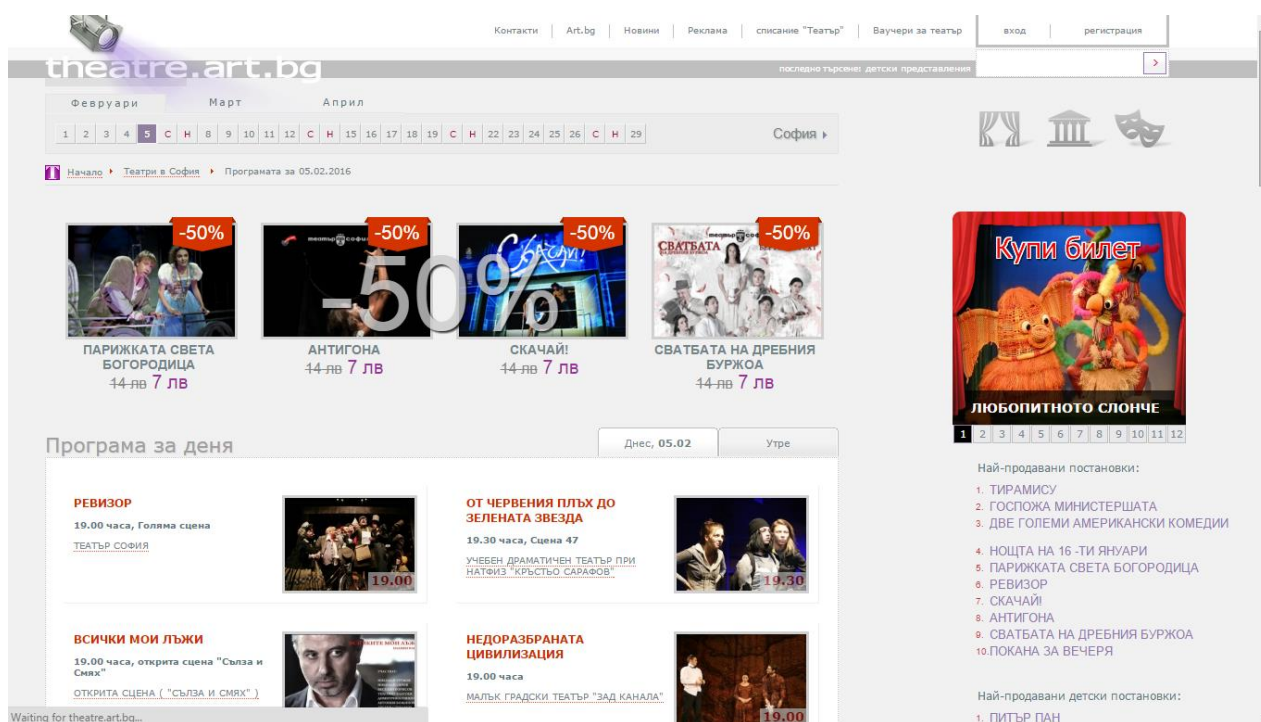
Контакти | Art.bg | Новини | Реклама | списание "Театър" | Ваучери за театър | вход | регистрация

theatre.art.bg

последно търсене: детски представления

Февруари Март Април

1 2 3 4 5 С Н 8 9 10 11 12 С Н 15 16 17 18 19 С Н 22 23 24 25 26 С Н 29

София ▸

Начало ▸ Театри в София ▸ Програмата за 05.02.2016

-50%
ПАРИЖКАТА СВЕТА БОГОРОДИЦА
~~14 лв~~ 7 лв

-50%
АНТИГОНА
~~14 лв~~ 7 лв

-50%
СКАЧАЙ!
~~14 лв~~ 7 лв

-50%
СВАТБАТА НА ДРЕБНИЯ БУРЖОА
~~14 лв~~ 7 лв

-50%

Купи билет
ЛЮБОПИТНОТО СЛОНЧЕ

1 2 3 4 5 6 7 8 9 10 11 12

Програма за деня

Днес, 05.02 | Утре

РЕВИЗОР
19.00 часа, Голяма сцена
ТЕАТЪР СОФИЯ
19.00

ОТ ЧЕРВЕНИЯ ПЛЪХ ДО ЗЕЛЕНАТА ЗВЕЗДА
19.30 часа, Сцена 47
УЧЕБЕН ДРАМАТИЧЕН ТЕАТЪР ПРИ НАТФИЗ "КРЪСТЬО САРАФОВ"
19.30

ВСИЧКИ МОИ ЛЪЖИ
19.00 часа, открита сцена "Сълза и Смях"
ОТКРИТА СЦЕНА ( "СЪЛЗА И СМЯХ" )

НЕДОРАЗБРАНАТА ЦИВИЛИЗАЦИЯ
19.00 часа
МАЛЪК ГРАДСКИ ТЕАТЪР "ЗАД КАНАЛА"
19.00

Най-продавани постановки:
1. ТИРАМИСУ
2. ГОСПОЖА МИНИСТЕРШАТА
3. ДВЕ ГОЛЕМИ АМЕРИКАНСКИ КОМЕДИИ
4. НОЩТА НА 16 -ТИ ЯНУАРИ
5. ПАРИЖКАТА СВЕТА БОГОРОДИЦА
6. РЕВИЗОР
7. СКАЧАЙ!
8. АНТИГОНА
9. СВАТБАТА НА ДРЕБНИЯ БУРЖОА
10. ПОКАНА ЗА ВЕЧЕРЯ

Най-продавани детски постановки:
1. ПИТЪР ПАН

Waiting for theatre.art.bg...